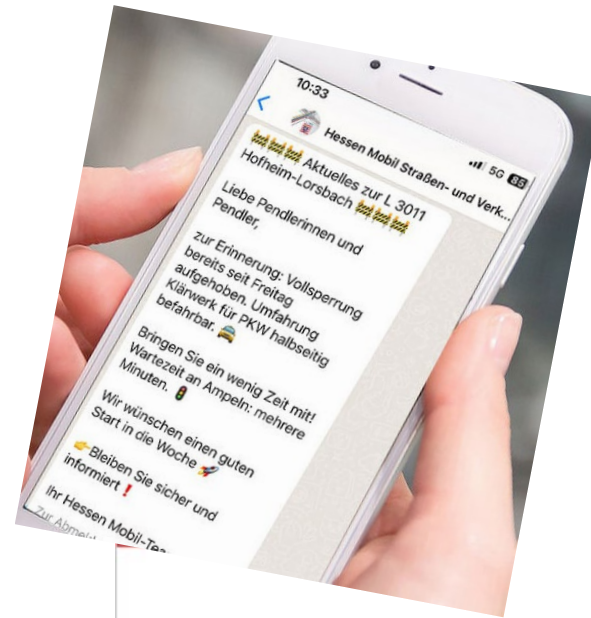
10:33

5G 85

Hessen Mobil Straßen- und Verk...

Aktuelles zur L 3011 Hofheim-Lorsbach

Liebe Pendlerinnen und Pendler,

zur Erinnerung: Vollsperrung bereits seit Freitag aufgehoben. Umfahrung Klärwerk für PKW halbseitig befahrbar.

Bringen Sie ein wenig Zeit mit! Wartezeit an Ampeln: mehrere Minuten.

Wir wünschen einen guten Start in die Woche

Bleiben Sie sicher und informiert !

Ihr Hessen Mobil-Tea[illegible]

Zur Abme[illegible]